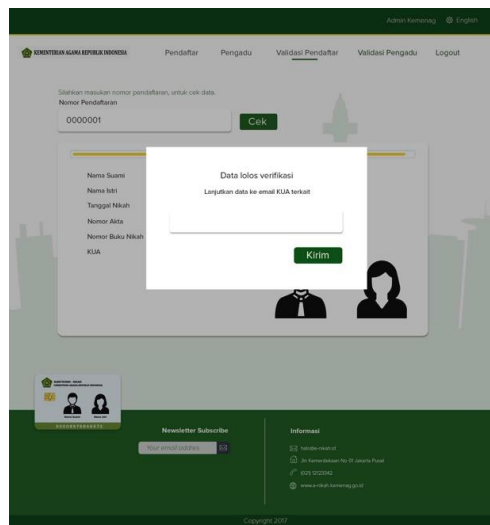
Admin Kemenag English

KEMENTERIAN AGAMA REPUBLIK INDONESIA

Pendaftar Pengadu Validasi Pendaftar Validasi Pengadu Logout

Silahkan masukan nomor pendaftaran, untuk cek data.
Nomor Pendaftaran

0000001

Cek

Nama Suami
Nama Istri
Tanggal Nikah
Nomor Akta
Nomor Buku Nikah
KUA

Data lolos verifikasi

Lanjutkan data ke email KUA terkait

Kirim

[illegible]

Newsletter Subscribe

Your email address

Informasi

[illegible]

Jl. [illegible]

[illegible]

www.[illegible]

Copyright 2017